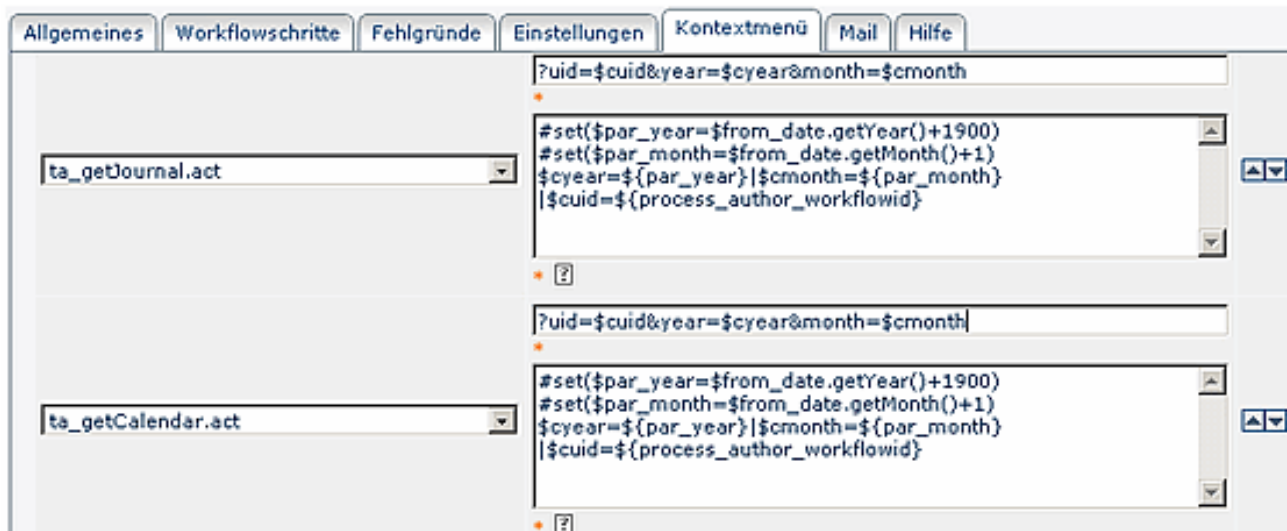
Allgemeines | Workflowschritte | Fehlgründe | Einstellungen | Kontextmenü | Mail | Hilfe

ta_getJournal.act

?uid=$cuid&year=$cyear&month=$cmonth

*

#set($par_year=$from_date.getYear()+1900)
#set($par_month=$from_date.getMonth()+1)
$cyear=${par_year}|$cmonth=${par_month}
|$cuid=${process_author_workflowid}

* ?

ta_getCalendar.act

?uid=$cuid&year=$cyear&month=$cmonth

*

#set($par_year=$from_date.getYear()+1900)
#set($par_month=$from_date.getMonth()+1)
$cyear=${par_year}|$cmonth=${par_month}
|$cuid=${process_author_workflowid}

* ?